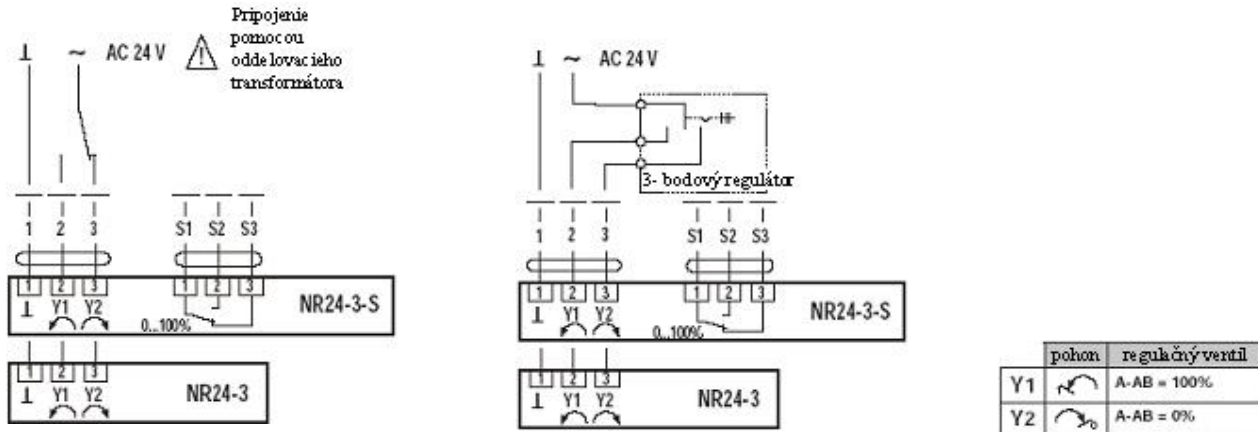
⊥ ~ AC 24 V

Pripojenie pomocou oddeľovacieho transformátora

1 2 3

S1 S2 S3

1 2 3

⊥ Y1 Y2

1 2 3

0...100%

NR24-3-S

1 2 3

⊥ Y1 Y2

NR24-3

⊥ ~ AC 24 V

3- bodový regulátor

1 2 3

S1 S2 S3

1 2 3

⊥ Y1 Y2

1 2 3

0...100%

NR24-3-S

1 2 3

⊥ Y1 Y2

NR24-3

| | pohon | regulačný ventil |
|---|---|---|
| Y1 | | A-AB = 100% |
| Y2 | | A-AB = 0% |